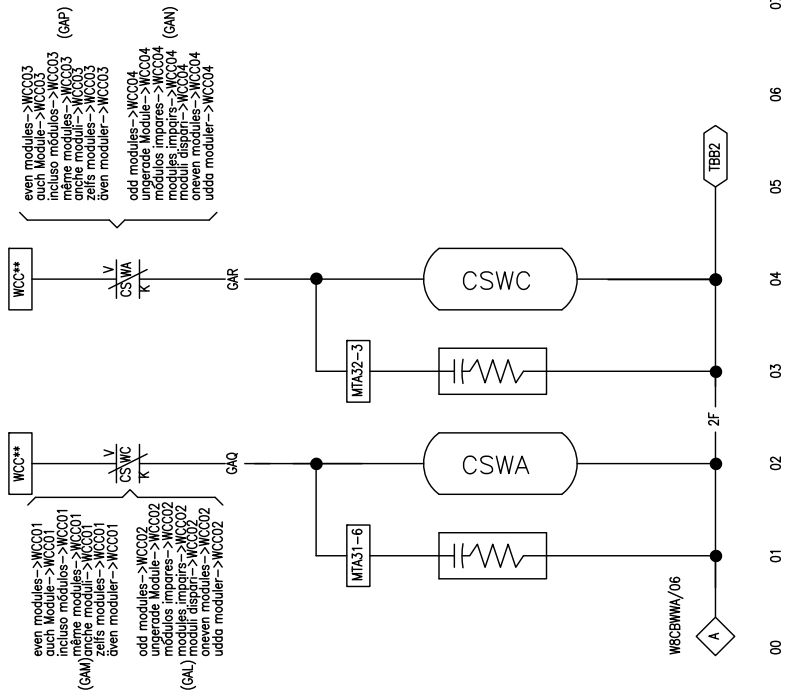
even modules->WCC03
auch Module->WCC03
incluso módulos->WCC03
même modules->WCC03
anche moduli->WCC03
zelfs modules->WCC03
även moduler->WCC03
(GAP)

odd modules->WCC04
ungerade Module->WCC04
módulos impares->WCC04
modules impairs->WCC04
moduli dispari->WCC04
oneven modules->WCC04
udda moduler->WCC04
(GAN)

WCC**
V
CSWA
K
GAR

CSWC

TBB2

MTA32-3

WCC**
V
CSWC
K
GAQ

CSWA

2F

even modules->WCC01
auch Module->WCC01
incluso módulos->WCC01
même modules->WCC01
(GAM) anche moduli->WCC01
zelfs modules->WCC01
även moduler->WCC01

odd modules->WCC02
ungerade Module->WCC02
módulos impares->WCC02
modules impairs->WCC02
(GAL) moduli dispari->WCC02
oneven modules->WCC02
udda moduler->WCC02

MTA31-6

W8CBWWA/06
A

00
01
02
03
04
05
06
07